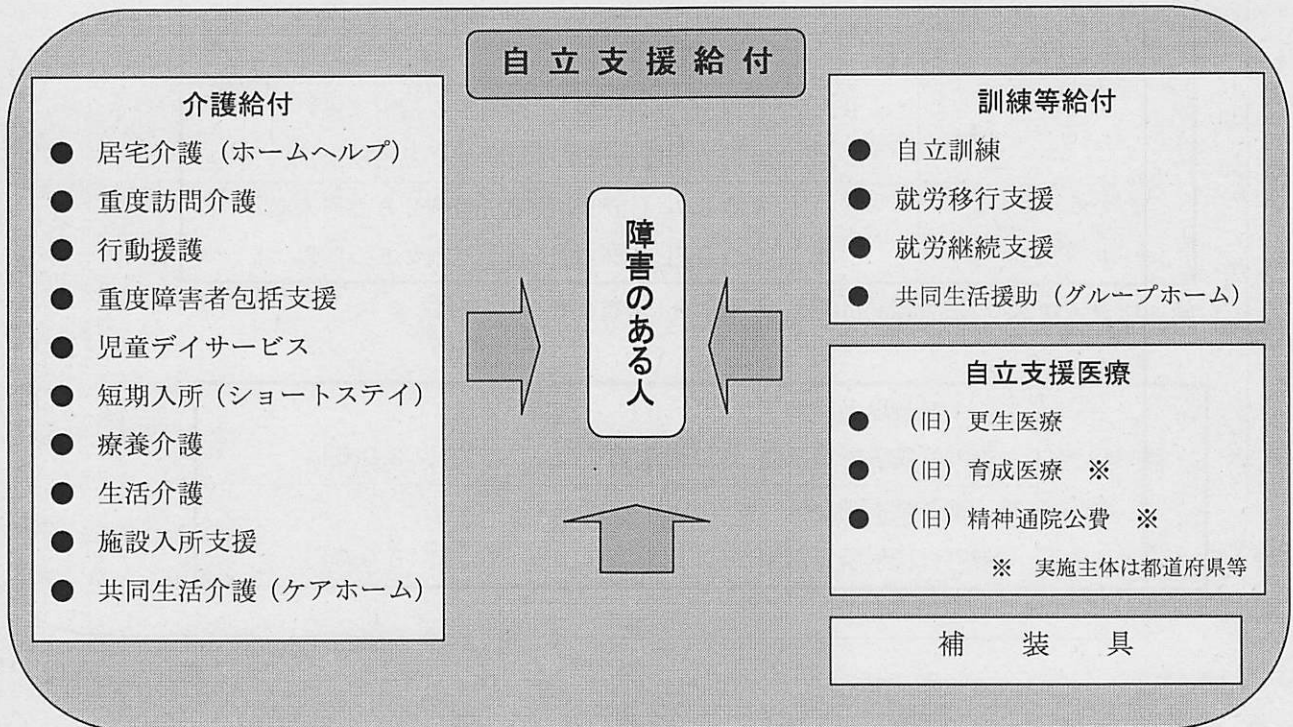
自立支援給付

介護給付
● 居宅介護（ホームヘルプ）
● 重度訪問介護
● 行動援護
● 重度障害者包括支援
● 児童デイサービス
● 短期入所（ショートステイ）
● 療養介護
● 生活介護
● 施設入所支援
● 共同生活介護（ケアホーム）

障害のある人

訓練等給付
● 自立訓練
● 就労移行支援
● 就労継続支援
● 共同生活援助（グループホーム）

自立支援医療
● （旧）更生医療
● （旧）育成医療 ※
● （旧）精神通院公費 ※
※ 実施主体は都道府県等

補装具